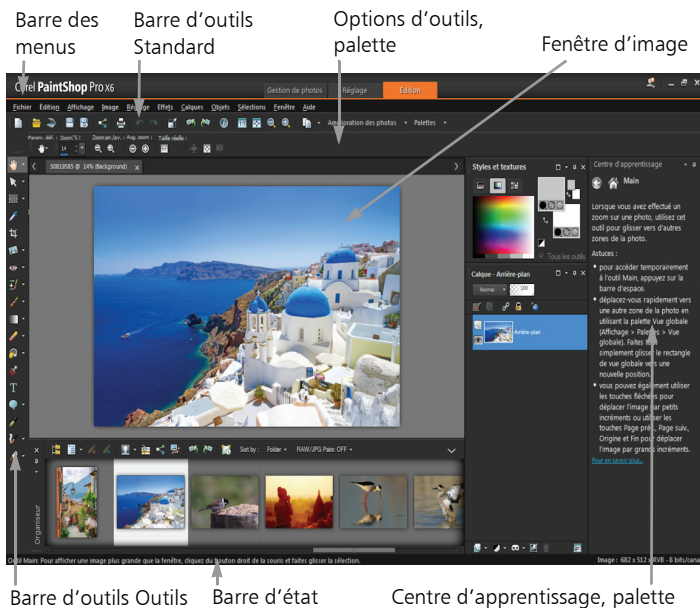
Barre des menus

Barre d'outils Standard

Options d'outils, palette

Fenêtre d'image

Corel PaintShop Pro X6

Gestion de photos | Réglage | Edition

Fichier | Edition | Affichage | Image | Réglage | Effets | Calques | Objets | Sélections | Fenêtre | Aide

Amélioration des photos • Palettes •

Param. déf. : Zoom (%) : Zoom arr./av. : Aug. zoom : Taille réelle :

14

50819585 @ 14% (Background)

Styles et textures

Tous les outils

Calque - Arrière-plan

Normal 100

Arrière-plan

Centre d'apprentissage

Main

Lorsque vous avez effectué un zoom sur une photo, utilisez cet outil pour glisser vers d'autres zones de la photo.

Astuces :

• pour accéder temporairement à l'outil Main, appuyez sur la barre d'espace.

• déplacez-vous rapidement vers une autre zone de la photo en utilisant la palette Vue globale (Affichage > Palettes > Vue globale). Faites simplement glisser le rectangle de vue globale vers une nouvelle position.

• vous pouvez également utiliser les touches fléchées pour déplacer l'image par petits incréments ou utiliser les touches Page préc., Page suiv., Origine et Fin pour déplacer l'image par grands incréments.

Pour en savoir plus...

Sort by : Folder • RAW/JPG Pairs: OFF •

Organiseur

Outil Main: Pour afficher une image plus grande que la fenêtre, cliquez du bouton droit de la souris et faites glisser la sélection.

Image : 682 x 512 x RVB - 8 bits/canal

Barre d'outils Outils

Barre d'état

Centre d'apprentissage, palette